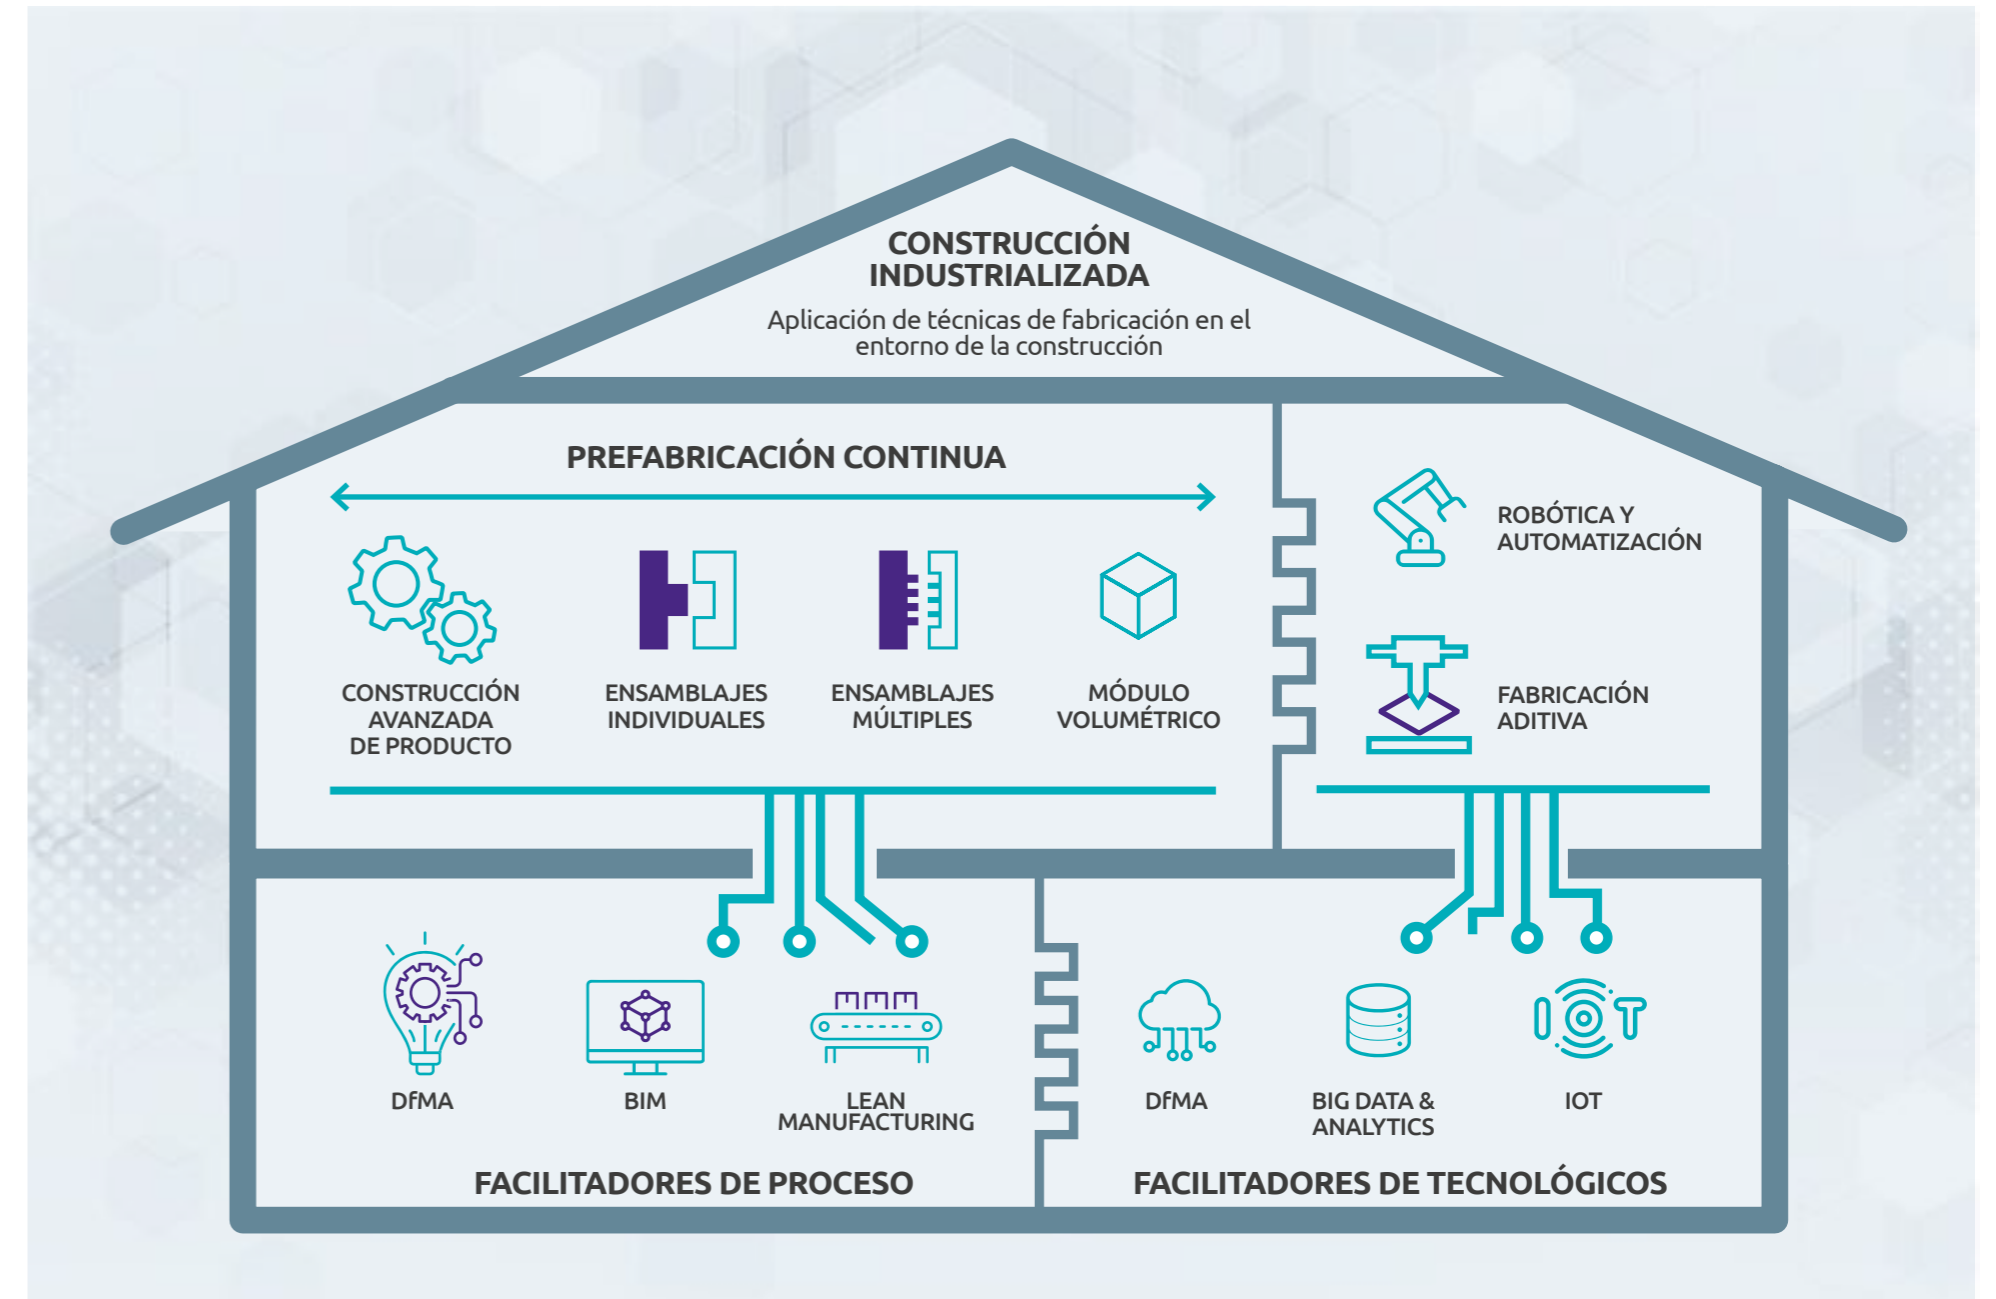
CONSTRUCCIÓN INDUSTRIALIZADA

Aplicación de técnicas de fabricación en el entorno de la construcción

PREFABRICACIÓN CONTINUA

CONSTRUCCIÓN AVANZADA DE PRODUCTO

ENSAMBLAJES INDIVIDUALES

ENSAMBLAJES MÚLTIPLES

MÓDULO VOLUMÉTRICO

ROBÓTICA Y AUTOMATIZACIÓN

FABRICACIÓN ADITIVA

DfMA

BIM

LEAN MANUFACTURING

FACILITADORES DE PROCESO

DfMA

BIG DATA & ANALYTICS

IOT

FACILITADORES DE TECNOLÓGICOS